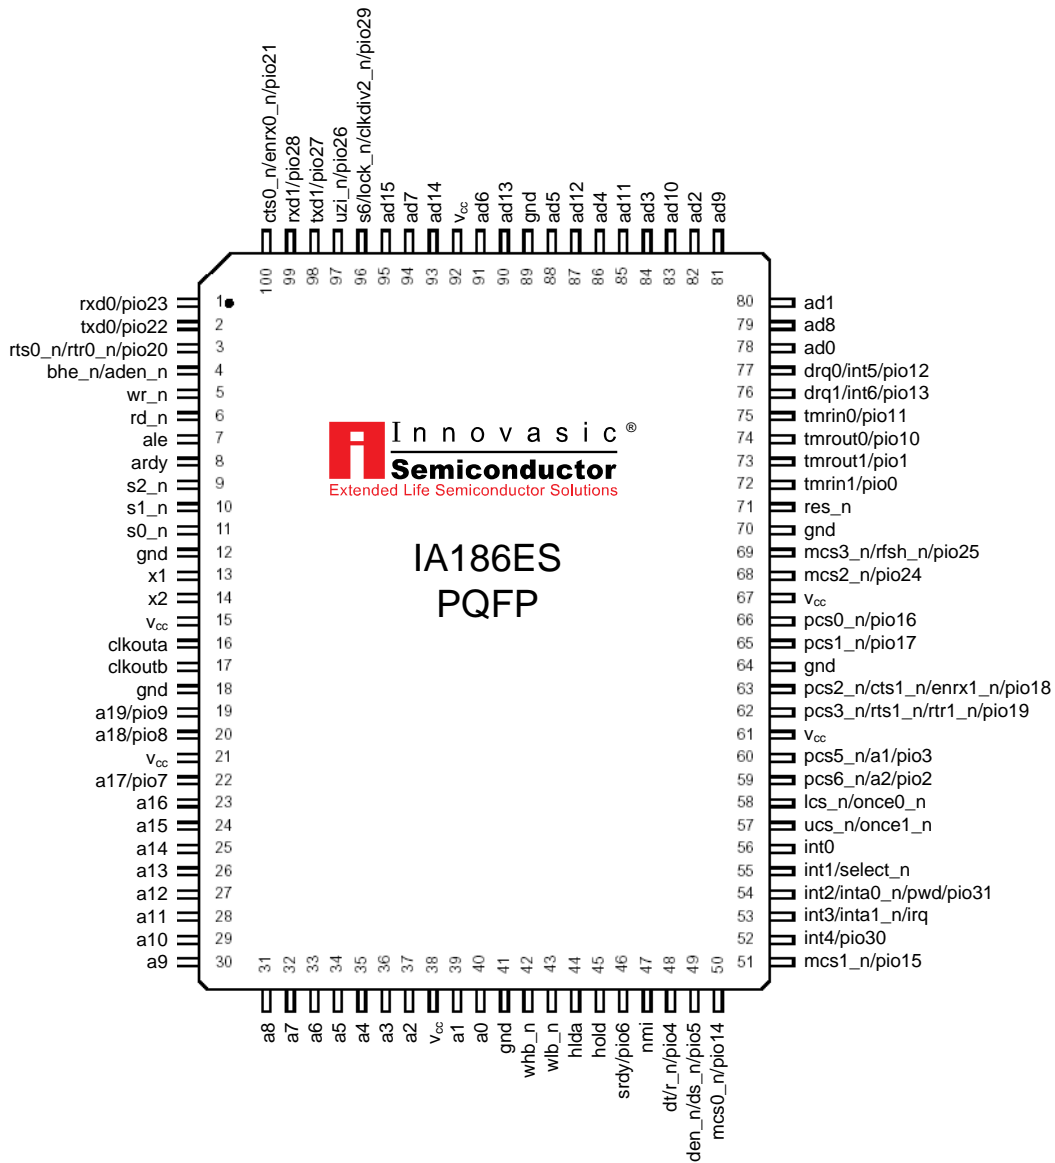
cts0_n/enrx0_n/pio21
rxd1/pio28
txd1/pio27
uzi_n/pio26
s6/lock_n/clkdiv2_n/pio29
ad15
ad7
ad14
$v_{cc}$
ad6
ad13
gnd
ad5
ad12
ad4
ad11
ad3
ad10
ad2
ad9

100 99 98 97 96 95 94 93 92 91 90 89 88 87 86 85 84 83 82 81

rxd0/pio23 1
txd0/pio22 2
rts0_n/rtr0_n/pio20 3
bhe_n/aden_n 4
wr_n 5
rd_n 6
ale 7
ardy 8
s2_n 9
s1_n 10
s0_n 11
gnd 12
x1 13
x2 14
$v_{cc}$ 15
clkouta 16
clkoutb 17
gnd 18
a19/pio9 19
a18/pio8 20
$v_{cc}$ 21
a17/pio7 22
a16 23
a15 24
a14 25
a13 26
a12 27
a11 28
a10 29
a9 30

80 ad1
79 ad8
78 ad0
77 drq0/int5/pio12
76 drq1/int6/pio13
75 tmrin0/pio11
74 tmrout0/pio10
73 tmrout1/pio1
72 tmrin1/pio0
71 res_n
70 gnd
69 mcs3_n/rfsh_n/pio25
68 mcs2_n/pio24
67 $v_{cc}$
66 pcs0_n/pio16
65 pcs1_n/pio17
64 gnd
63 pcs2_n/cts1_n/enrx1_n/pio18
62 pcs3_n/rts1_n/rtr1_n/pio19
61 $v_{cc}$
60 pcs5_n/a1/pio3
59 pcs6_n/a2/pio2
58 lcs_n/once0_n
57 ucs_n/once1_n
56 int0
55 int1/select_n
54 int2/inta0_n/pwd/pio31
53 int3/inta1_n/irq
52 int4/pio30
51 mcs1_n/pio15

Innovasic®
Semiconductor
Extended Life Semiconductor Solutions

IA186ES
PQFP

31 32 33 34 35 36 37 38 39 40 41 42 43 44 45 46 47 48 49 50

a8
a7
a6
a5
a4
a3
a2
$v_{cc}$
a1
a0
gnd
whb_n
wlb_n
hlda
hold
srdy/pio6
nmi
dt/r_n/pio4
den_n/ds_n/pio5
mcs0_n/pio14